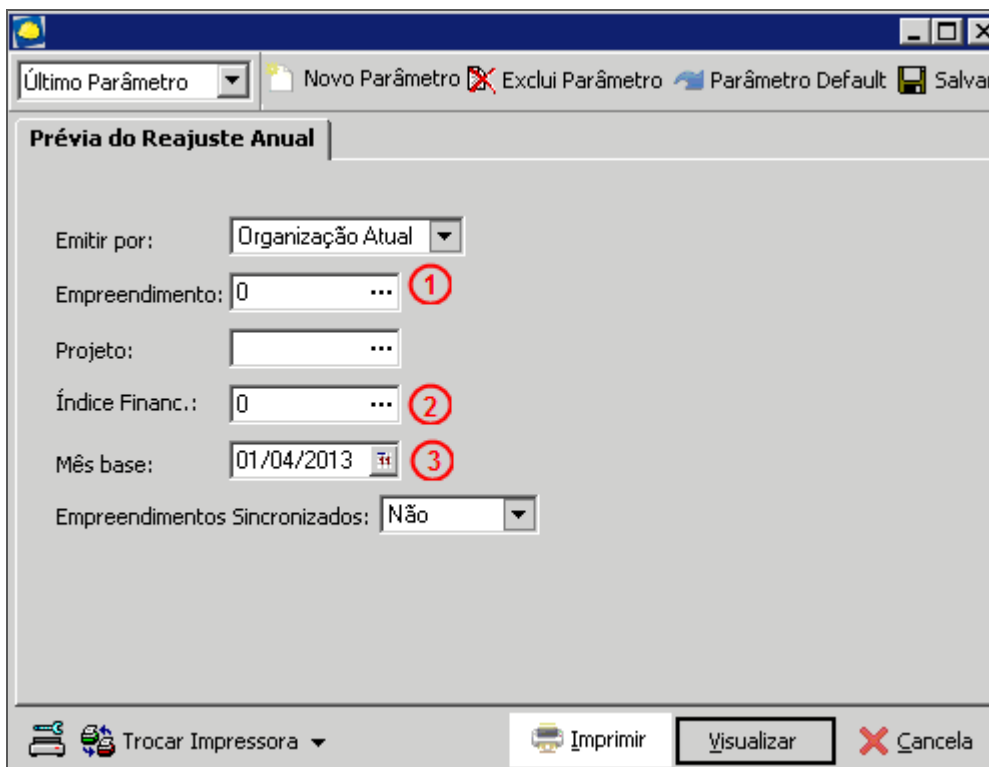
Último Parâmetro | Novo Parâmetro | Exclui Parâmetro | Parâmetro Default | Salvar

Prévia do Reajuste Anual

Emitir por: Organização Atual

Empreendimento: 0 ... 1

Projeto: ...

Índice Financ.: 0 ... 2

Mês base: 01/04/2013 11 3

Empreendimentos Sincronizados: Não

Trocar Impressora | Imprimir | Visualizar | Cancela